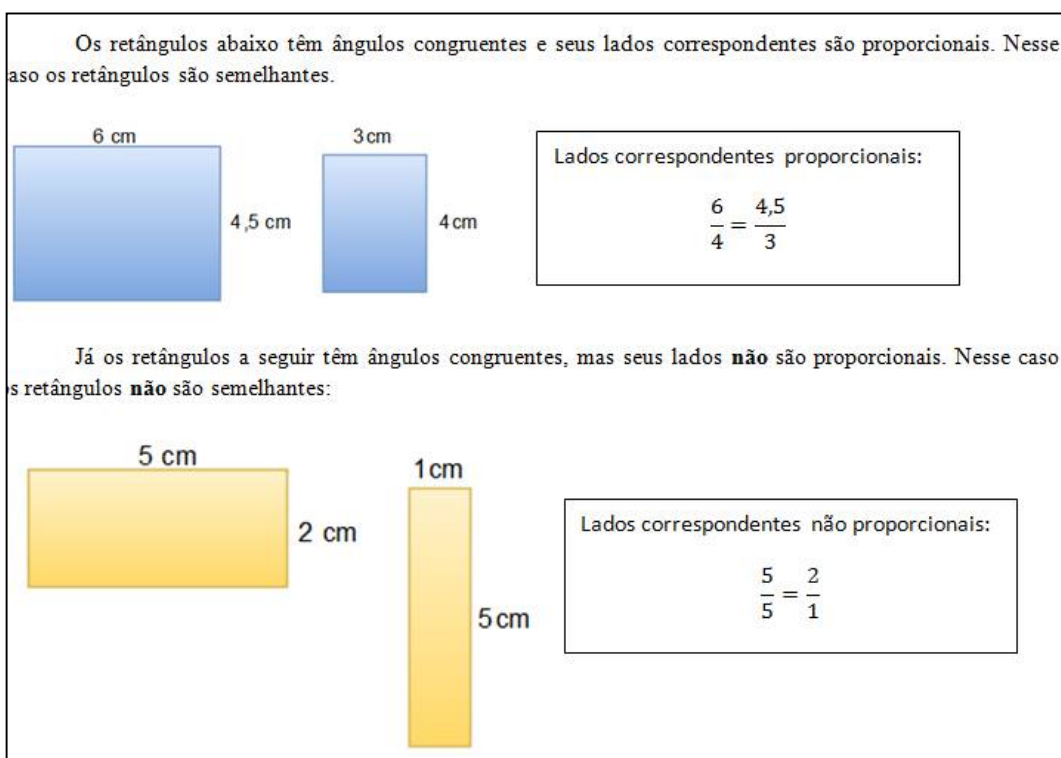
Os retângulos abaixo têm ângulos congruentes e seus lados correspondentes são proporcionais. Nesse aso os retângulos são semelhantes.

6 cm

4,5 cm

3cm

4cm

Lados correspondentes proporcionais:

$\frac{6}{4} = \frac{4{,}5}{3}$

Já os retângulos a seguir têm ângulos congruentes, mas seus lados **não** são proporcionais. Nesse caso s retângulos **não** são semelhantes:

5 cm

2 cm

1cm

5cm

Lados correspondentes não proporcionais:

$\frac{5}{5} = \frac{2}{1}$